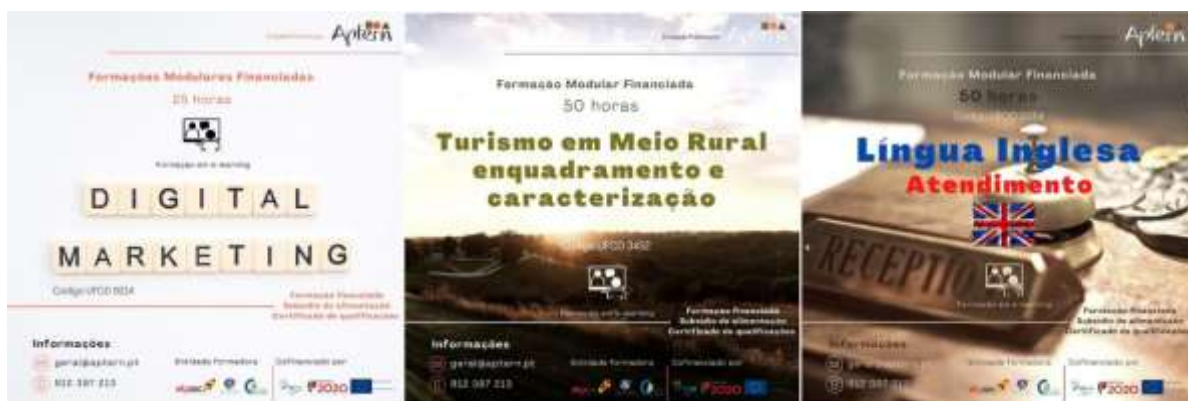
Aptern

Formações Modulares Financiadas

25 horas

Formação em e-learning

DIGITAL

MARKETING

Código UFCD 0024

Formação Financiada
Subsídio de alimentação
Certificado de qualificações

Informações

geral@aptern.pt

912 387 213

Entidade Formadora

Cofinanciado por:

2020

Formação Modular Financiada

50 horas

Turismo em Meio Rural enquadramento e caracterização

Código UFCD 3452

Formação em e-learning

Formação Financiada
Subsídio de alimentação
Certificado de qualificações

Informações

geral@aptern.pt

912 387 213

Entidade Formadora

Cofinanciado por:

2020

Aptern

Formação Modular Financiada

50 horas

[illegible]

Língua Inglesa

Atendimento

RECEPTIO

Formação em e-learning

Formação Financiada
Subsídio de alimentação
Certificado de qualificações

Informações

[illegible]

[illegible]

Entidade Formadora

Cofinanciado por:

2020